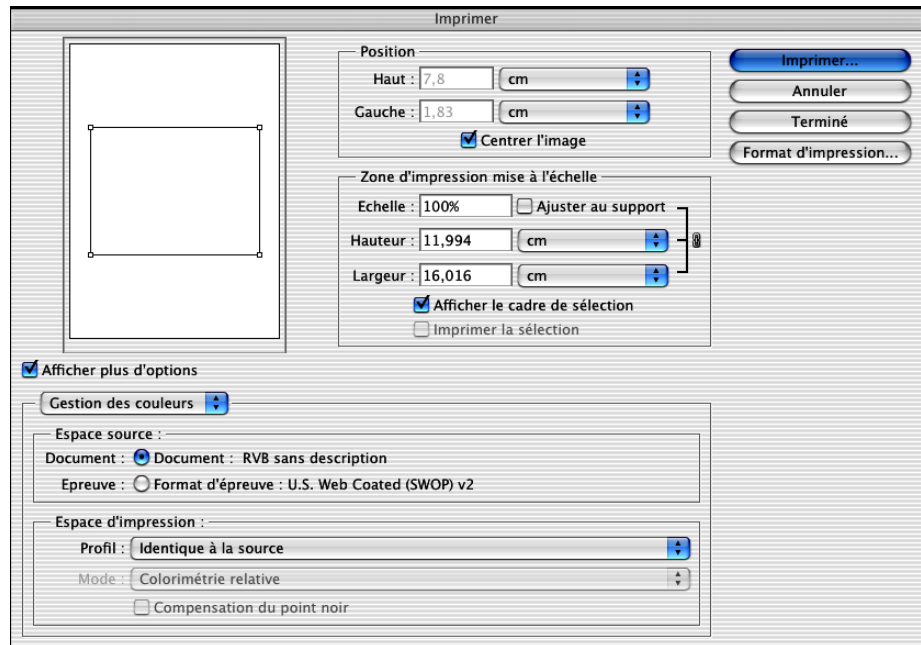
Imprimer

Position
Haut : 7,8 cm
Gauche : 1,83 cm
Centrer l'image

Imprimer...
Annuler
Terminé
Format d'impression...

Zone d'impression mise à l'échelle
Echelle : 100% Ajuster au support
Hauteur : 11,994 cm
Largeur : 16,016 cm
Afficher le cadre de sélection
Imprimer la sélection

Afficher plus d'options

Gestion des couleurs

Espace source :
Document : Document : RVB sans description
Epreuve : Format d'épreuve : U.S. Web Coated (SWOP) v2

Espace d'impression :
Profil : Identique à la source
Mode : Colorimétrie relative
Compensation du point noir